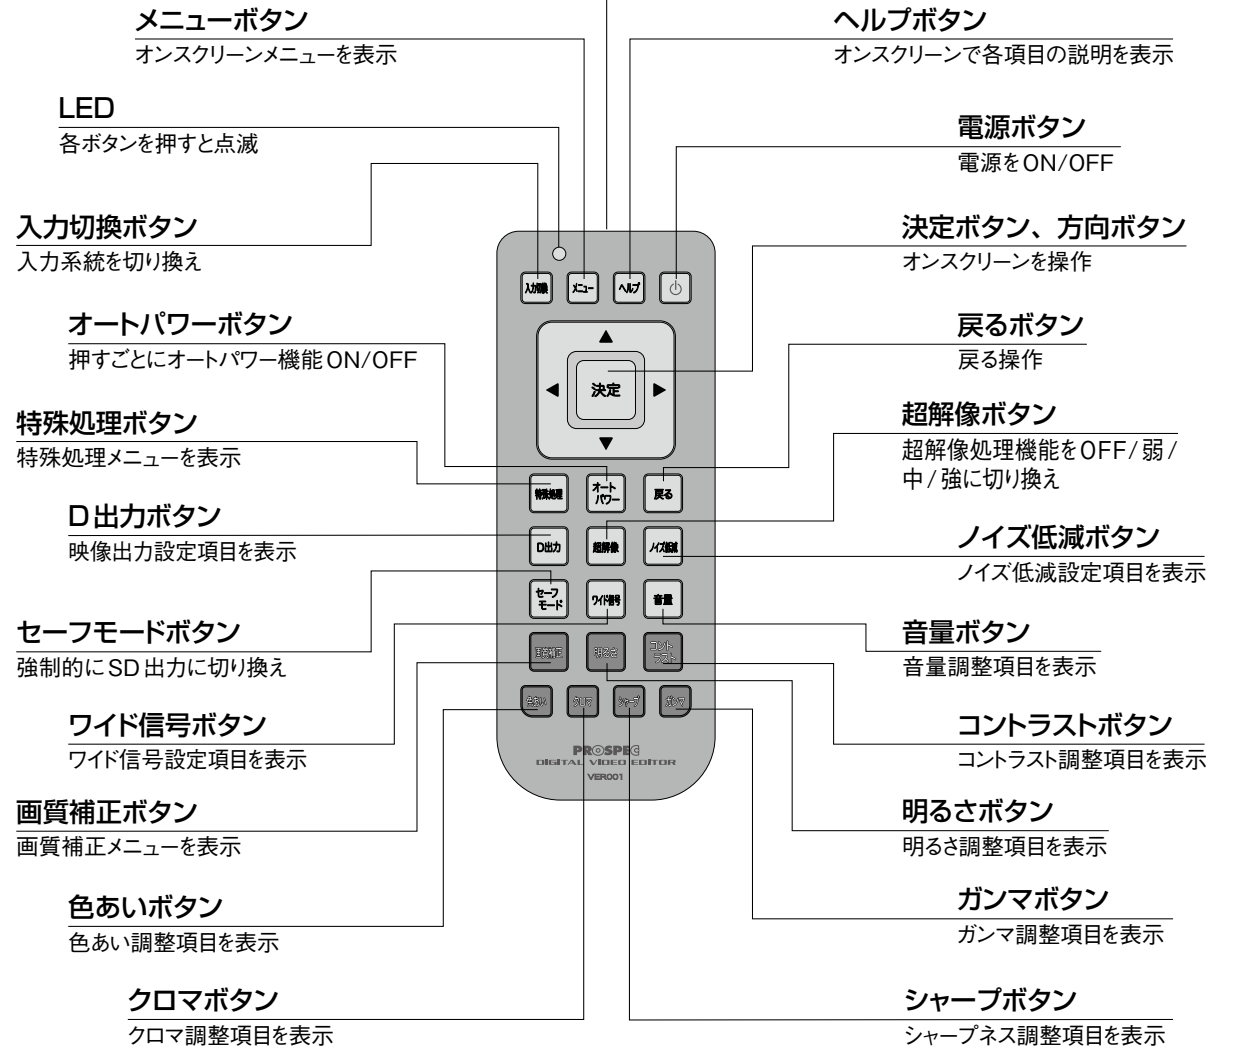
メニューボタン
オンスクリーンメニューを表示

ヘルプボタン
オンスクリーンで各項目の説明を表示

LED
各ボタンを押すと点滅

電源ボタン
電源をON/OFF

入力切換ボタン
入力系統を切り換え

決定ボタン、方向ボタン
オンスクリーンを操作

オートパワーボタン
押すごとにオートパワー機能ON/OFF

戻るボタン
戻る操作

特殊処理ボタン
特殊処理メニューを表示

超解像ボタン
超解像処理機能をOFF/弱/中/強に切り換え

D出力ボタン
映像出力設定項目を表示

ノイズ低減ボタン
ノイズ低減設定項目を表示

セーフモードボタン
強制的にSD出力に切り換え

音量ボタン
音量調整項目を表示

ワイド信号ボタン
ワイド信号設定項目を表示

コントラストボタン
コントラスト調整項目を表示

画質補正ボタン
画質補正メニューを表示

明るさボタン
明るさ調整項目を表示

色あいボタン
色あい調整項目を表示

ガンマボタン
ガンマ調整項目を表示

クロマボタン
クロマ調整項目を表示

シャープボタン
シャープネス調整項目を表示

入力切換
メニュー
ヘルプ
▲
◀
決定
▶
▼
特殊処理
オート パワー
戻る
D出力
超解像
ノイズ低減
セーフ モード
ワイド信号
音量
画質補正
明るさ
コント ラスト
色あい
クロマ
シャープ
ガンマ
PROSPEC
DIGITAL VIDEO EDITOR
VER001